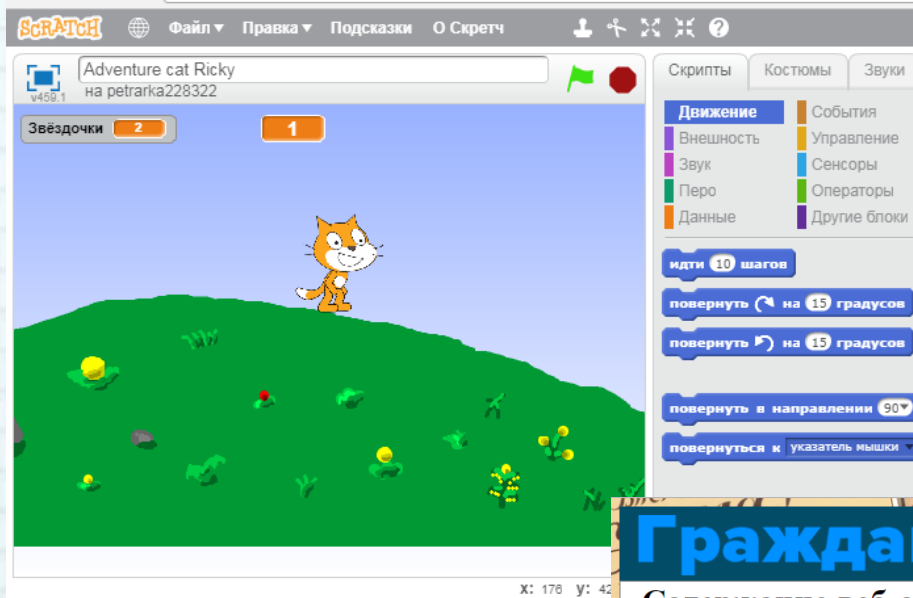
SCRATCH Файл ▾ Правка ▾ Подсказки О Скретч

v459.1 Adventure cat Ricky
на petrarka228322

Звёздочки 2
1

x: 176 y: 42

Скрипты Костюмы Звуки

Движение
Внешность
Звук
Перо
Данные
События
Управление
Сенсоры
Операторы
Другие блоки

идти 10 шагов
повернуть на 15 градусов
повернуть на 15 градусов
повернуть в направлении 90
повернуться к указатель мышки

Гражда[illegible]
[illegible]